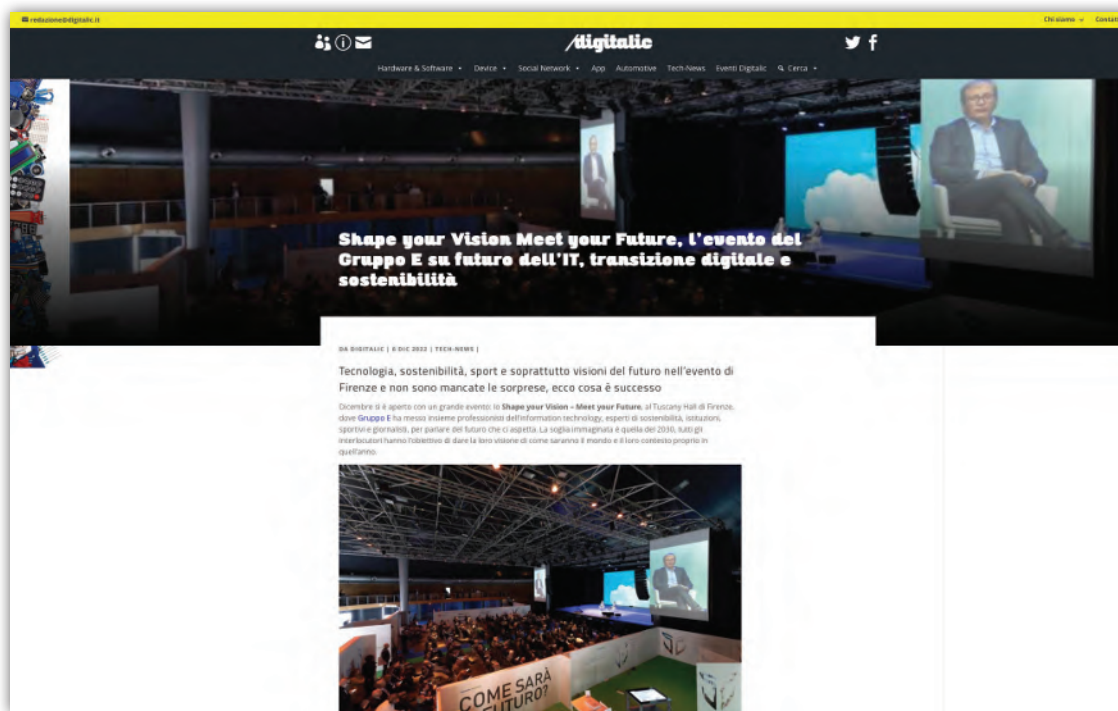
redazione@digitalic.it

Chi siamo Contatti

Digitalic

Hardware & Software Device Social Network App Automotive Tech-News Eventi Digitalic Cerca

Shape your Vision Meet your Future, l'evento del Gruppo E su futuro dell'IT, transizione digitale e sostenibilità

DA DIGITALIC | 6 DIC 2022 | TECH-NEWS |

Tecnologia, sostenibilità, sport e soprattutto visioni del futuro nell'evento di Firenze e non sono mancate le sorprese, ecco cosa è successo

Dicembre si è aperto con un grande evento: lo Shape your Vision – Meet your Future, al Tuscany Hall di Firenze, dove Gruppo E ha messo insieme professionisti dell'information technology, esperti di sostenibilità, istituzioni, sportivi e giornalisti, per parlare del futuro che ci aspetta. La soglia immaginata è quella del 2030, tutti gli interlocutori hanno l'obiettivo di dare la loro visione di come saranno il mondo e il loro contesto proprio in quell'anno.

COME SARÀ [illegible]UTURO?